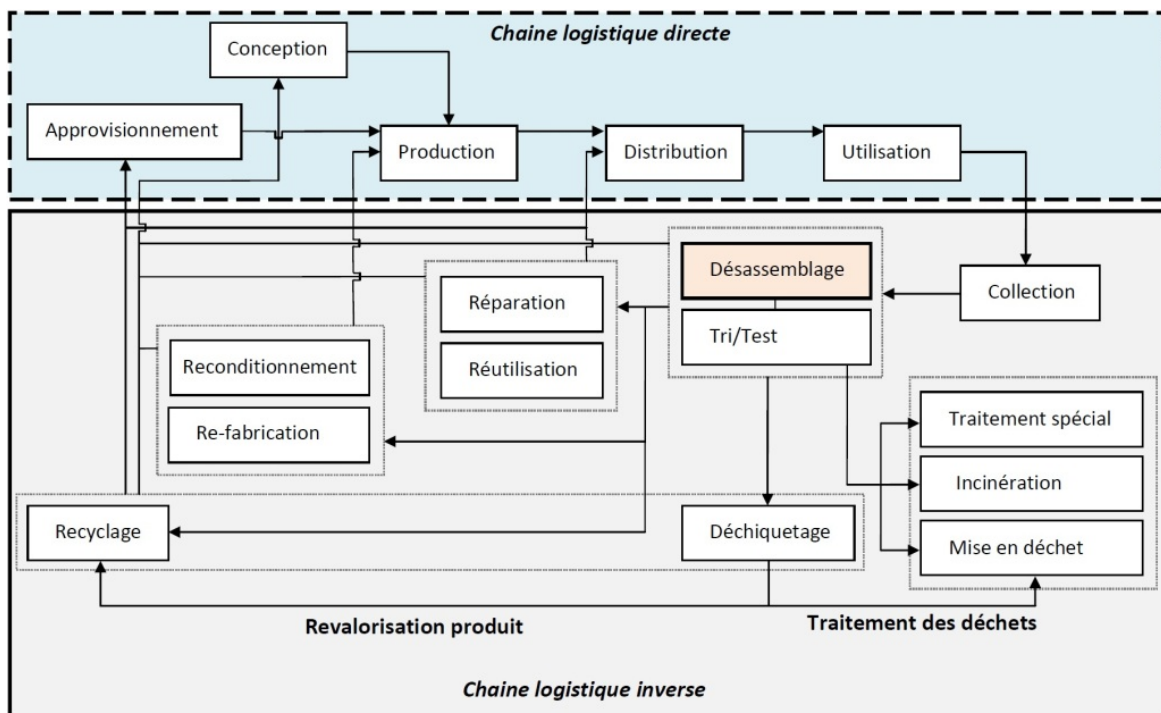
Chaine logistique directe

Conception

Approvisionnement

Production

Distribution

Utilisation

Désassemblage

Collection

Réparation

Tri/Test

Reconditionnement

Réutilisation

Re-fabrication

Traitement spécial

Incinération

Recyclage

Déchiquetage

Mise en déchet

Revalorisation produit

Traitement des déchets

Chaine logistique inverse